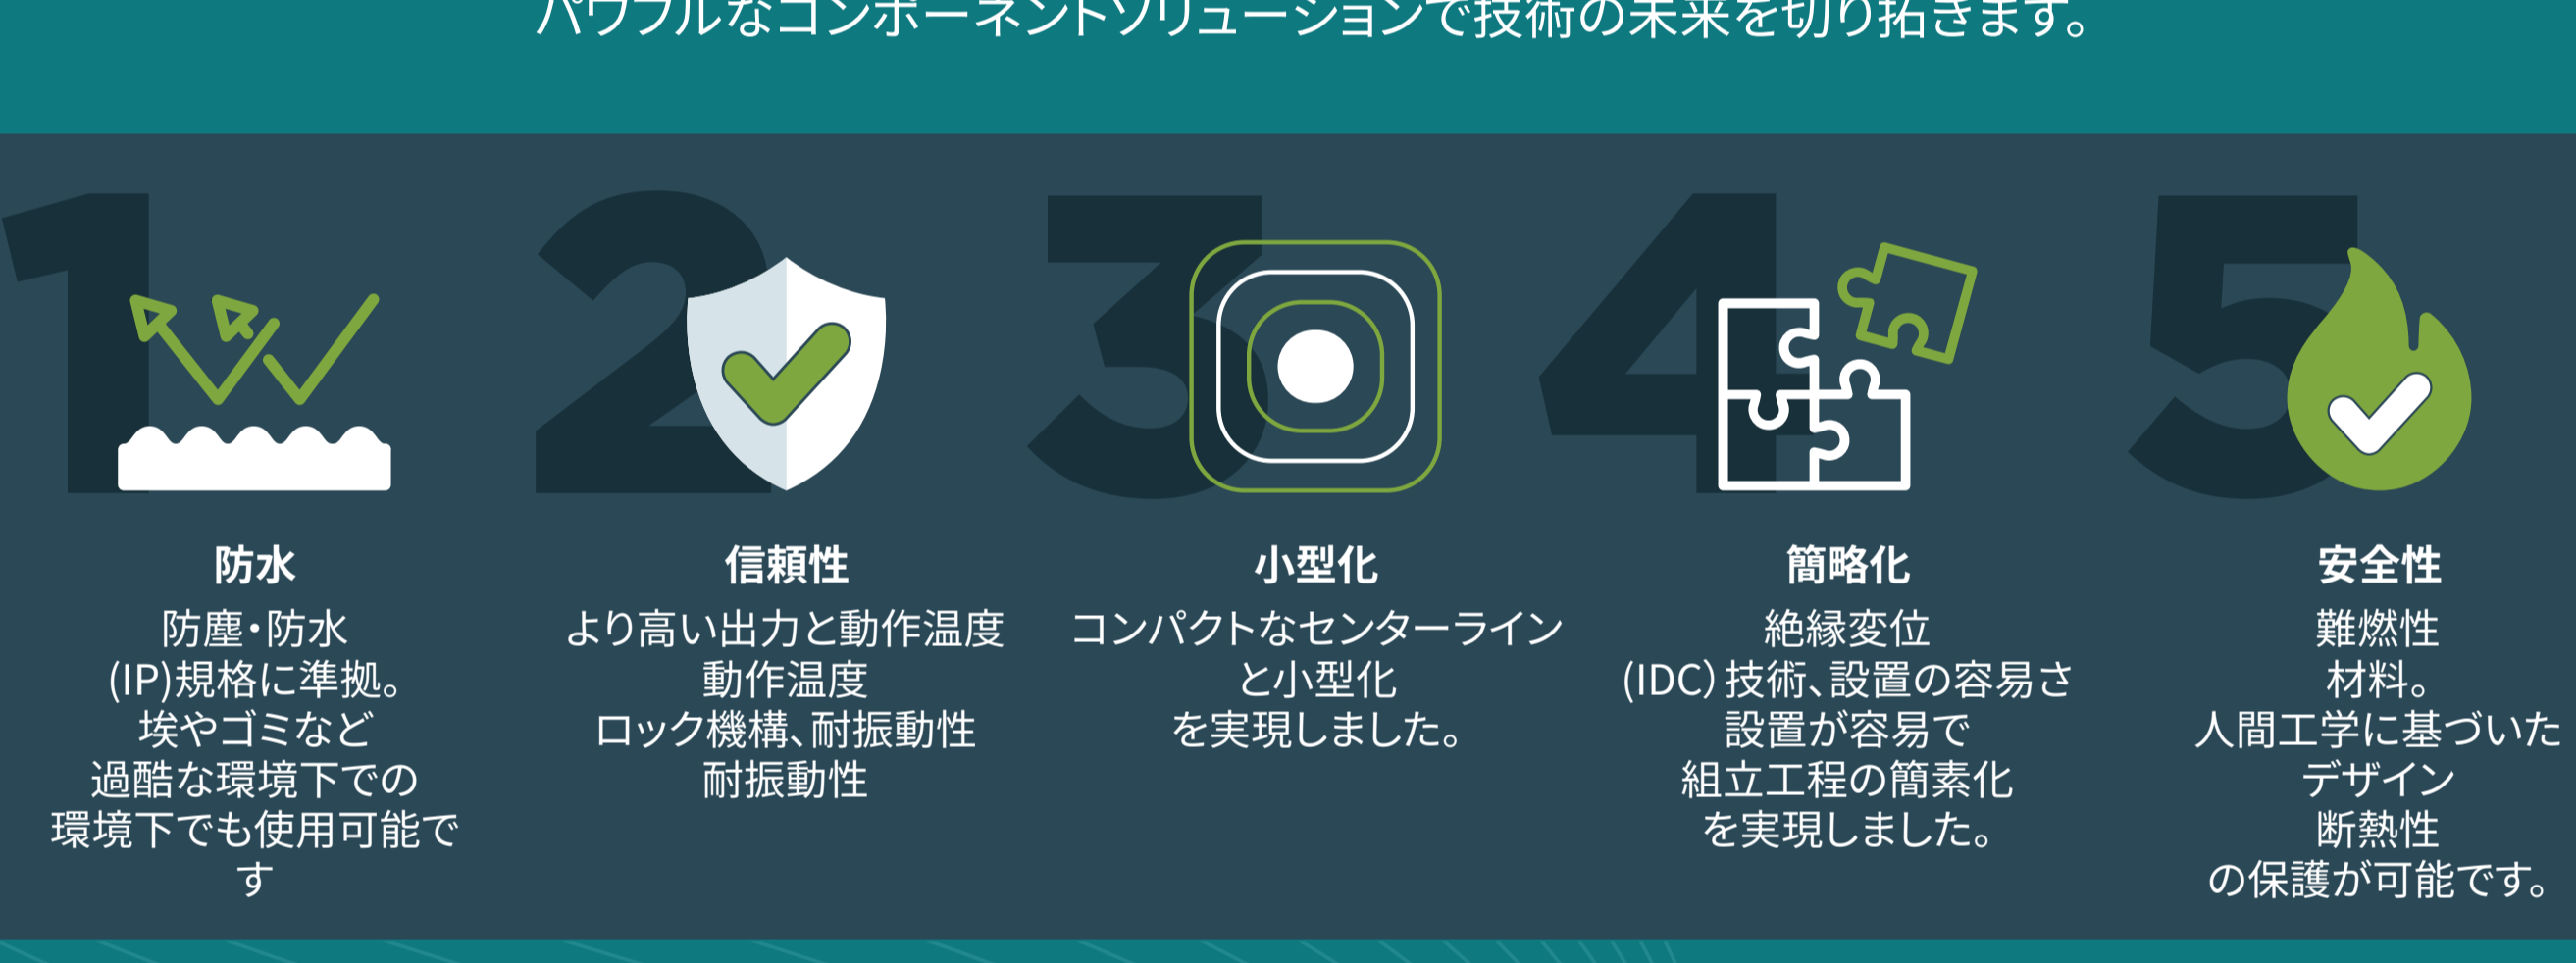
パワフルなコンポーネントソリューションで技術の未来を切り拓きます。

1

防水

防塵・防水
(IP)規格に準拠。
埃やゴミなど
過酷な環境下での
環境下でも使用可能です

2

信頼性

より高い出力と動作温度
動作温度
ロック機構、耐振動性
耐振動性

3

小型化

コンパクトなセンターライン
と小型化
を実現しました。

4

簡略化

絶縁変位
(IDC) 技術、設置の容易さ
設置が容易で
組立工程の簡素化
を実現しました。

5

安全性

難燃性
材料。
人間工学に基づいた
デザイン
断熱性
の保護が可能です。